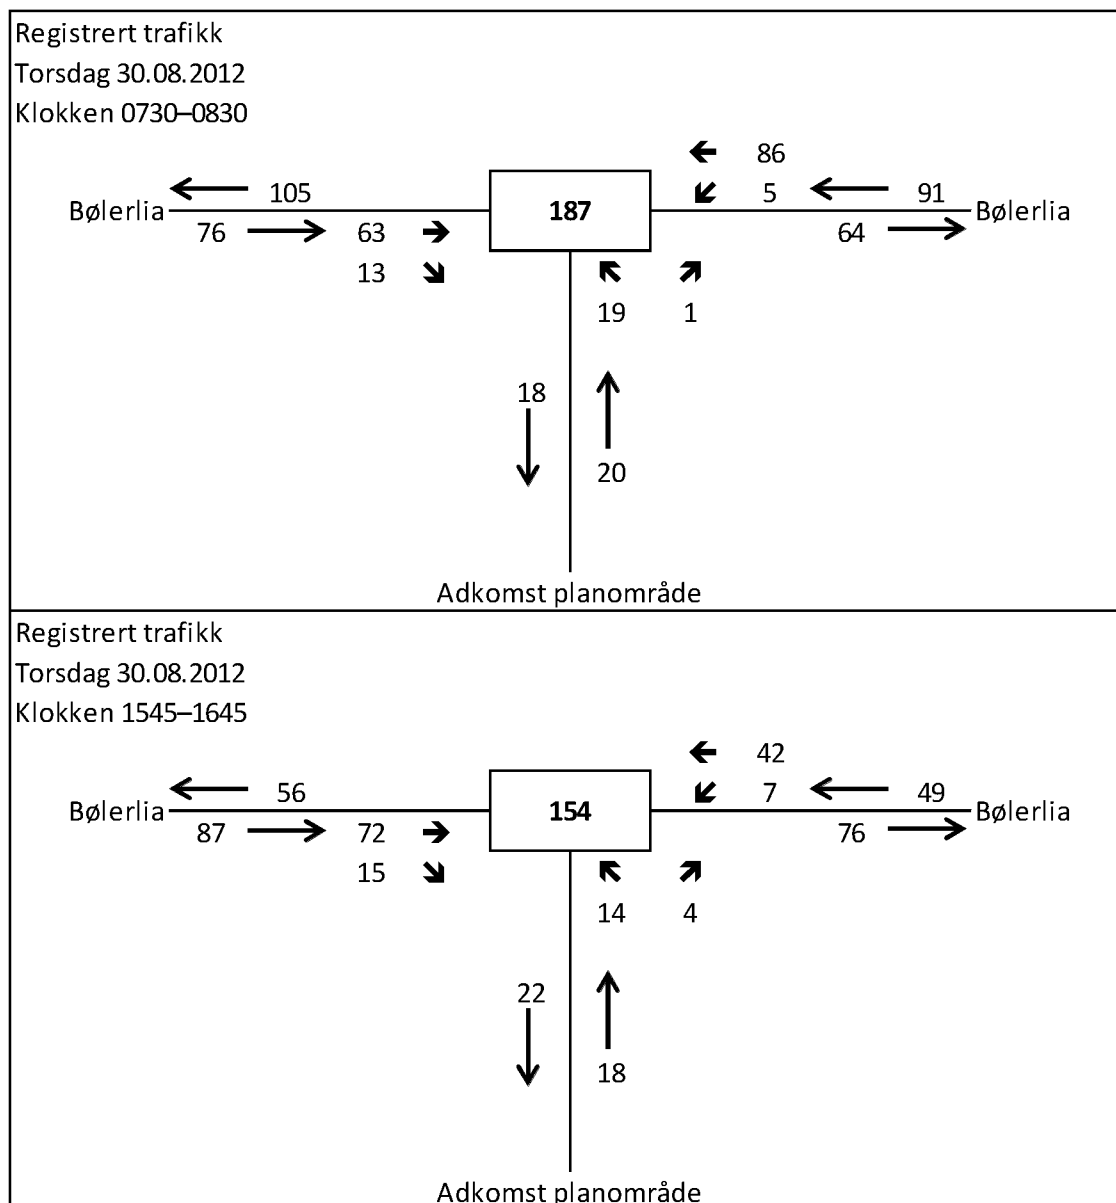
Registrert trafikk
Torsdag 30.08.2012
Klokken 0730–0830

86
105
5
91
Bølerlia
187
Bølerlia
76
63
64
13
19
1
18
20
Adkomst planområde

Registrert trafikk
Torsdag 30.08.2012
Klokken 1545–1645

42
56
7
49
Bølerlia
154
Bølerlia
87
72
76
15
14
4
22
18
Adkomst planområde